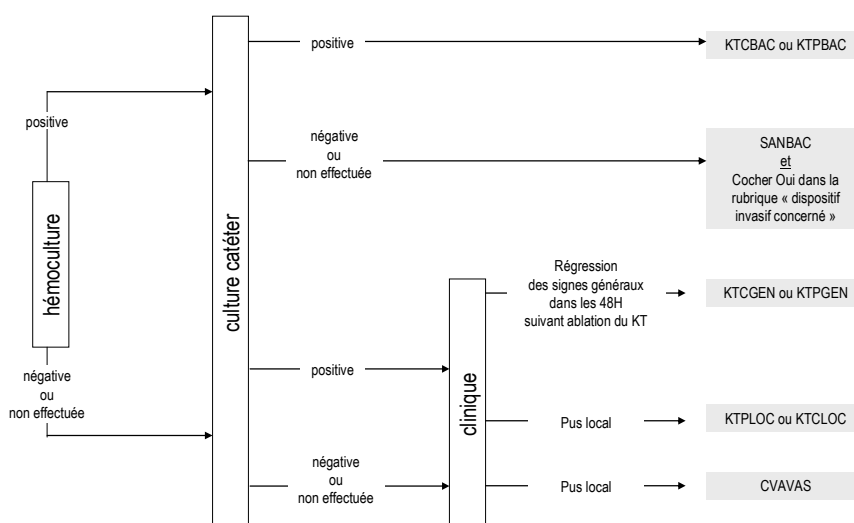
hémoculture

positive

négative
ou
non effectuée

culture catéter

positive

KTCBAC ou KTPBAC

négative
ou
non effectuée

SANBAC
et
Cocher Oui dans la rubrique « dispositif invasif concerné »

positive

négative
ou
non effectuée

clinique

Régression
des signes généraux
dans les 48H
suivant ablation du KT

KTCGEN ou KTPGEN

Pus local

KTPLOC ou KTCLOC

Pus local

CVAVAS